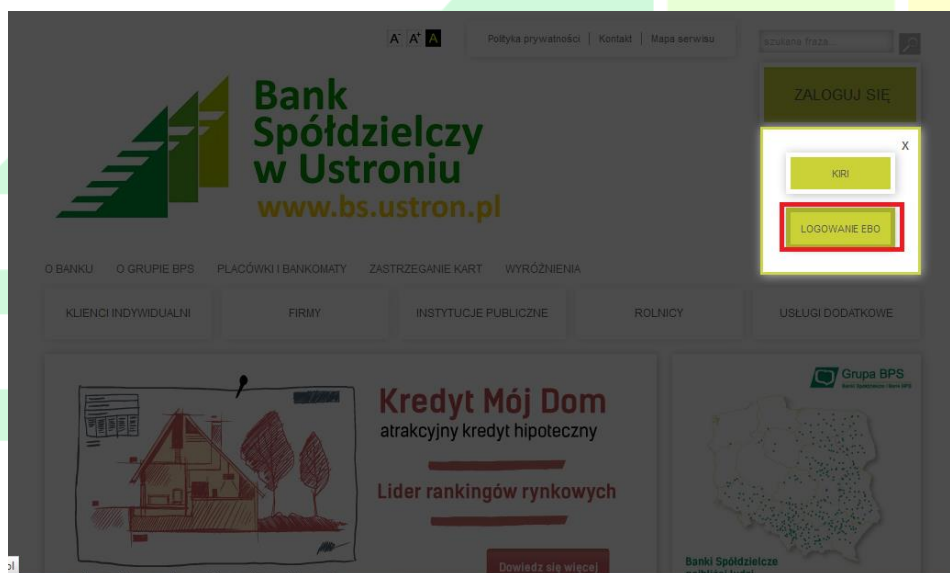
A⁻ A⁺ A

Polityka prywatności | Kontakt | Mapa serwisu

szukana fraza...

ZALOGUJ SIĘ

Bank Spółdzielczy w Ustroniu
www.bs.ustron.pl

x

KIRI

LOGOWANIE EBO

O BANKU O GRUPIE BPS PLACÓWKI I BANKOMATY ZASTRZEGANIE KART WYRÓŻNIENIA

KLIENCI INDYWIDUALNI FIRMY INSTYTUCJE PUBLICZNE ROLNICY USŁUGI DODATKOWE

Kredyt Mój Dom
atrakcyjny kredyt hipoteczny

Lider rankingów rynkowych

Dowiedz się więcej

Grupa BPS
Banki Spółdzielcze i Bank BPS

Banki Spółdzielcze
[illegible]